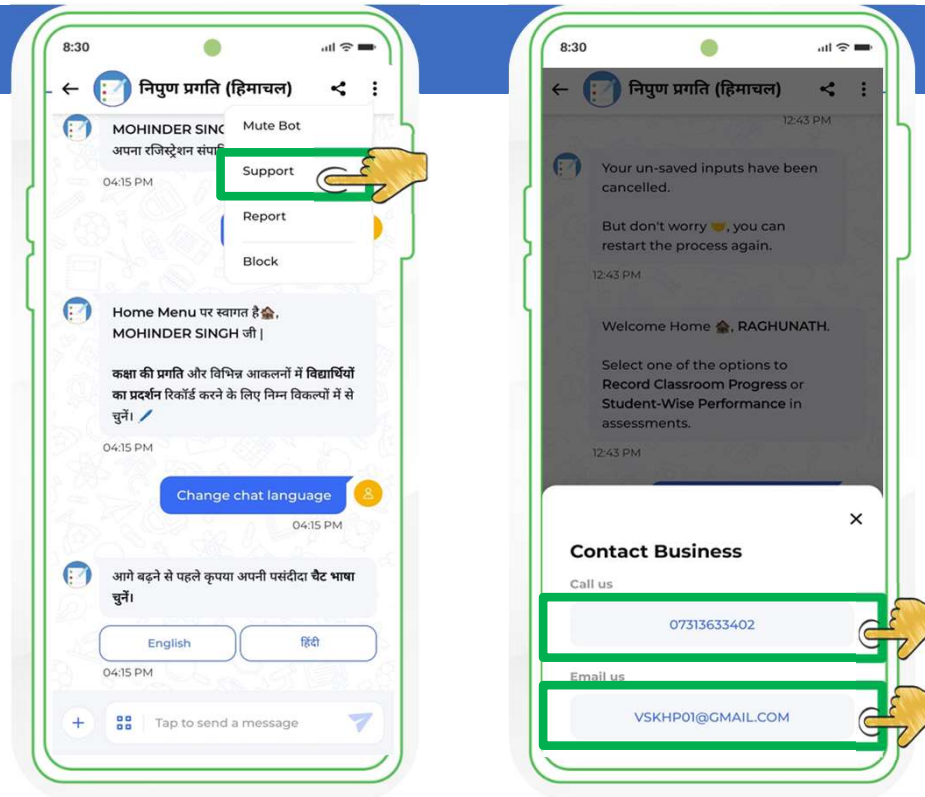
8:30

निपुण प्रगति (हिमाचल)

MOHINDER SINGH
अपना रजिस्ट्रेशन संपा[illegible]

04:15 PM

Mute Bot

Support

Report

Block

Home Menu पर स्वागत है🏫, MOHINDER SINGH जी |

कक्षा की प्रगति और विभिन्न आकलनों में विद्यार्थियों का प्रदर्शन रिकॉर्ड करने के लिए निम्न विकल्पों में से चुनें। 🖊️

04:15 PM

Change chat language

04:15 PM

आगे बढ़ने से पहले कृपया अपनी पसंदीदा चैट भाषा चुनें।

English

हिंदी

04:15 PM

Tap to send a message

8:30

निपुण प्रगति (हिमाचल)

12:43 PM

Your un-saved inputs have been cancelled.

But don't worry 🤝, you can restart the process again.

12:43 PM

Welcome Home 🏫, RAGHUNATH.

Select one of the options to Record Classroom Progress or Student-Wise Performance in assessments.

12:43 PM

Contact Business

Call us

07313633402

Email us

VSKHP01@GMAIL.COM